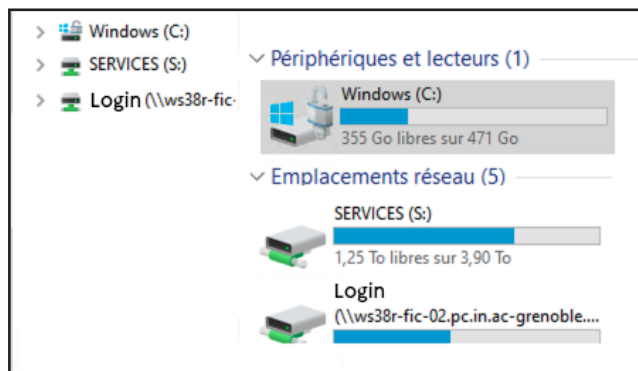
Windows (C:)
SERVICES (S:)
Login (\\ws38r-fic-

Périphériques et lecteurs (1)

Windows (C:)
355 Go libres sur 471 Go

Emplacements réseau (5)

SERVICES (S:)
1,25 To libres sur 3,90 To

Login
(\\ws38r-fic-02.pc.in.ac-grenoble....